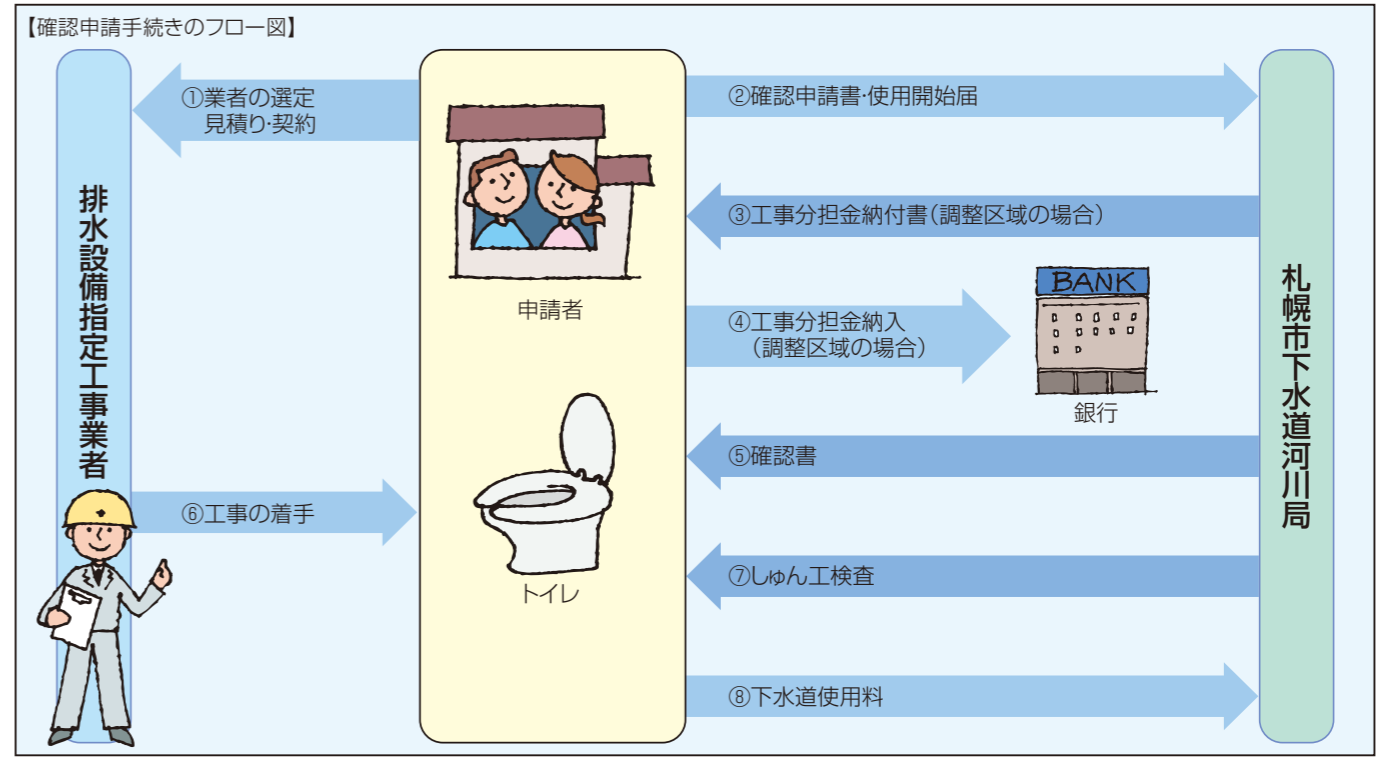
【確認申請手続きのフロー図】

排水設備指定工事業者

①業者の選定
見積り·契約

⑥工事の着手

申請者

トイレ

②確認申請書·使用開始届

③工事分担金納付書（調整区域の場合）

④工事分担金納入
（調整区域の場合）

BANK

銀行

⑤確認書

⑦しゅん工検査

⑧下水道使用料

札幌市下水道河川局